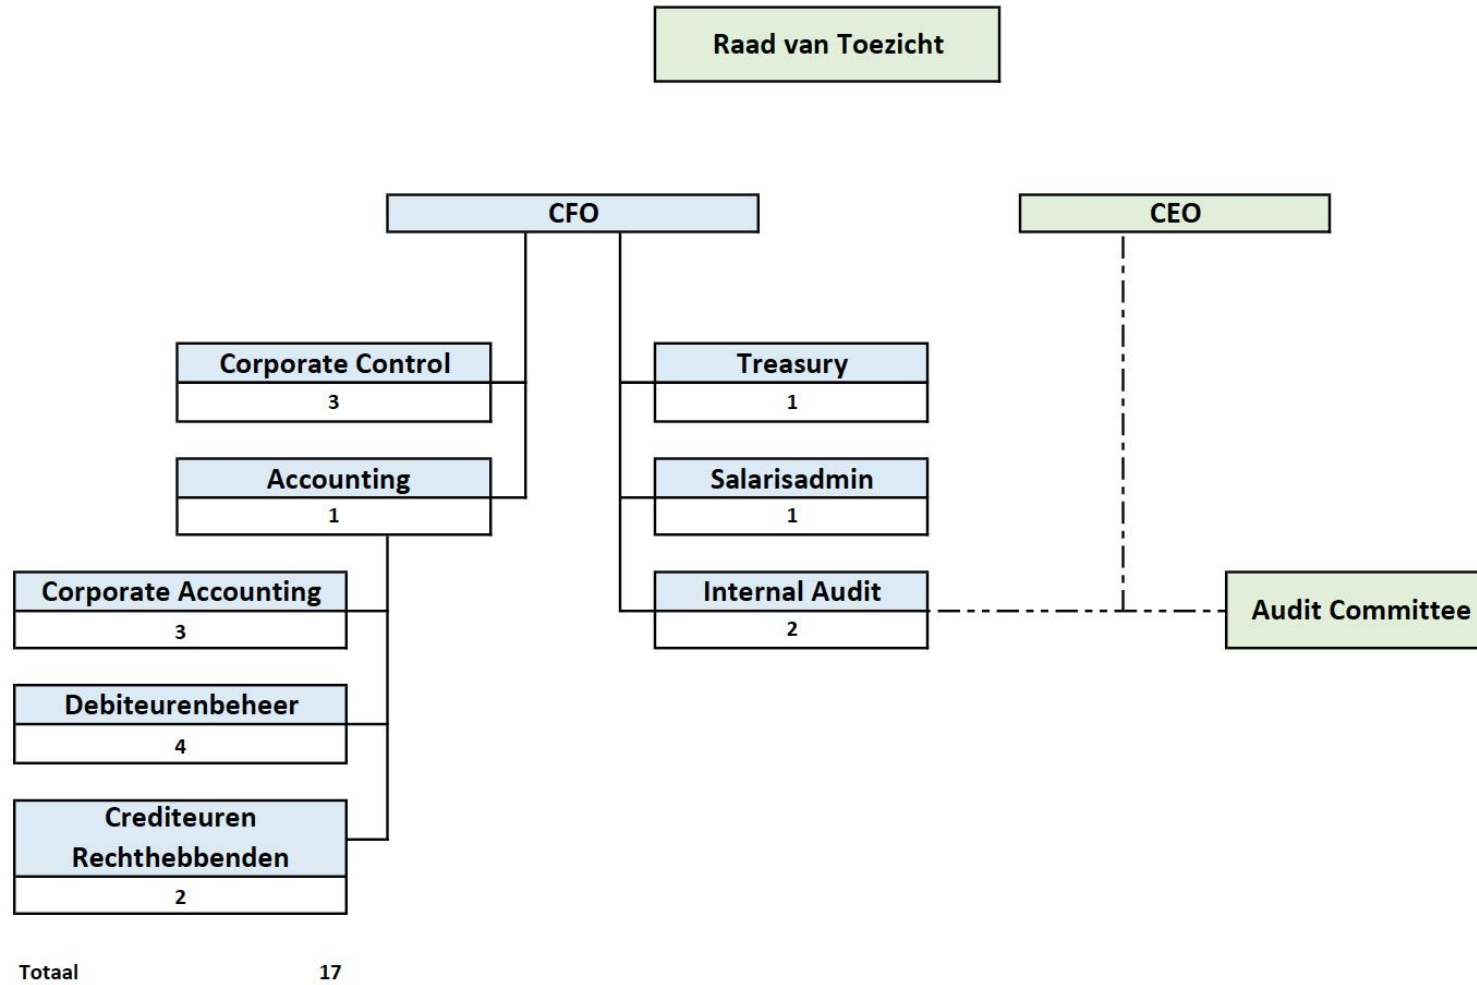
Raad van Toezicht

CFO

CEO

Corporate Control
3

Treasury
1

Accounting
1

Salarisadmin
1

Corporate Accounting
3

Internal Audit
2

Audit Committee

Debiteurenbeheer
4

Crediteuren Rechthebbenden
2

Totaal 17